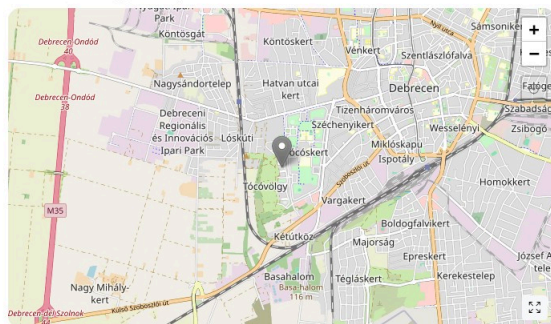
Park
Köntösgát
Köntöskert
Vénkert
Sámsonkert
Szentlászlófalva
Debrecen
Nyíl utca
Debrecen-Ondód 40
Debrecen-Ondód 38
Nagysándortelep
Hatvan utcai kert
Tizenháromváros
Debreceni Regionális és Innovációs Ipari Park
Lóskút
Széchenyikert
Miklóskapu
Wesselényi
Tócóskert
Ispotály
Szoboszlói út
Fátoge
Szabadság
Zsibogó
Homokkert
Tócóvölgy
Vargakert
M35
Kétutköz
Boldogfalvikert
Majorság
Epreskert
József A
Basahalom
Basa-halom 116 m
Téglaskert
Kerekestelep
Nagy Mihály-kert
Külső Szoboszlói út
Debrecen dél Szolnok 44
+
−